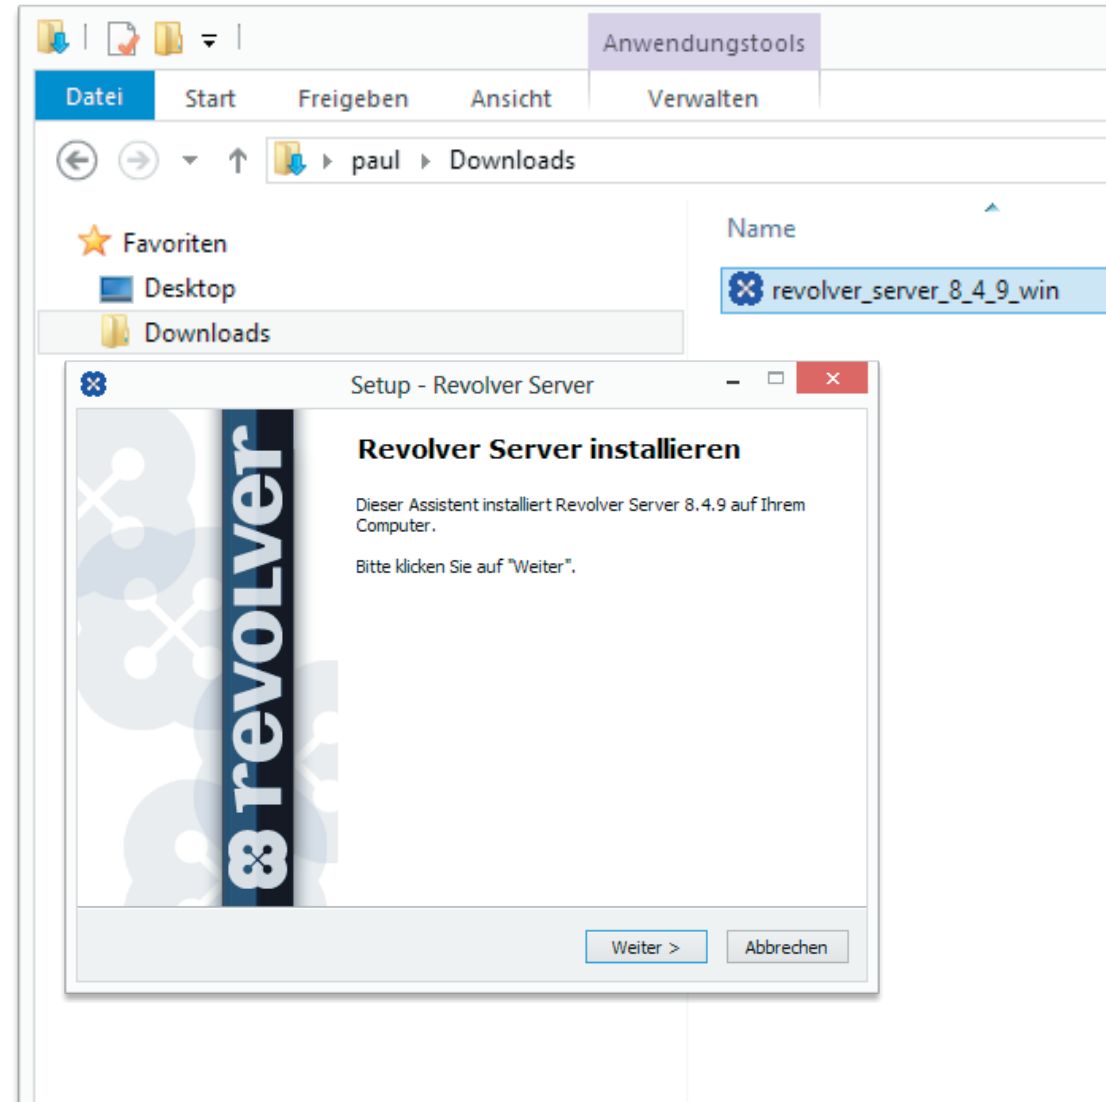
Anwendungstools

Datei Start Freigeben Ansicht Verwalten

paul ▸ Downloads

Favoriten
Desktop
Downloads

Name

revolver_server_8_4_9_win

Setup - Revolver Server

revolver

Revolver Server installieren

Dieser Assistent installiert Revolver Server 8.4.9 auf Ihrem Computer.

Bitte klicken Sie auf "Weiter".

Weiter > Abbrechen